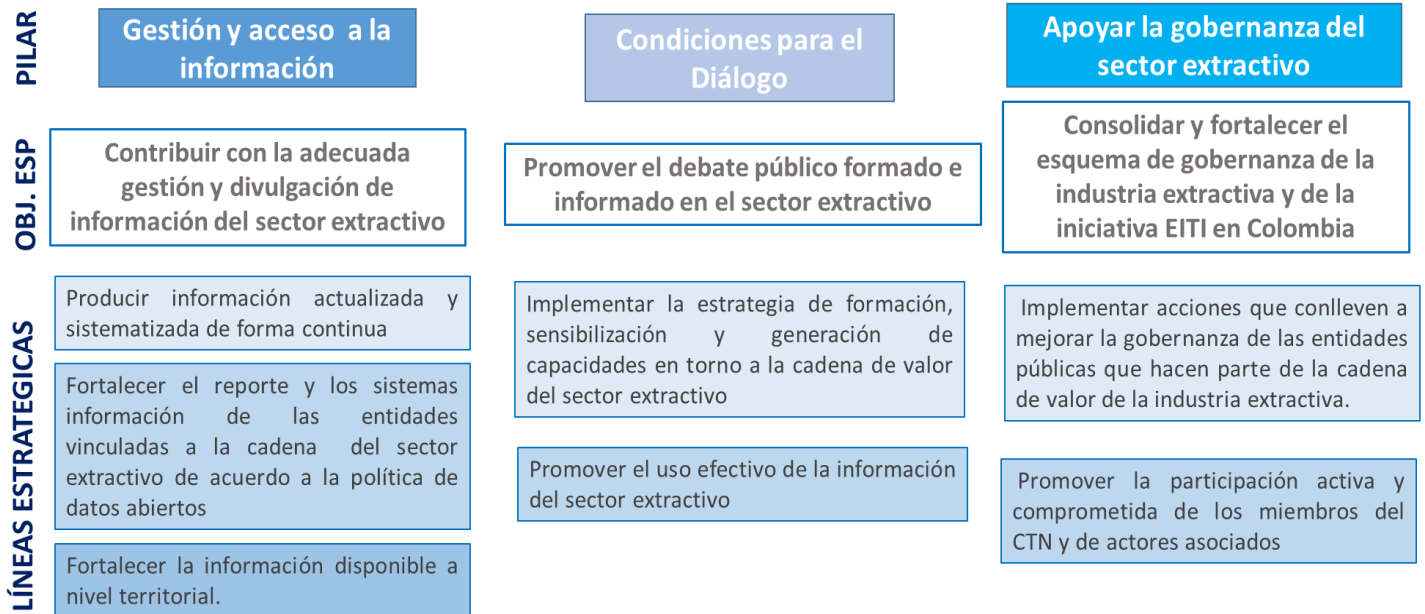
PILAR

Gestión y acceso a la información

Condiciones para el Diálogo

Apoyar la gobernanza del sector extractivo

OBJ. ESP

Contribuir con la adecuada gestión y divulgación de información del sector extractivo

Promover el debate público formado e informado en el sector extractivo

Consolidar y fortalecer el esquema de gobernanza de la industria extractiva y de la iniciativa EITI en Colombia

LÍNEAS ESTRATEGICAS

Producir información actualizada y sistematizada de forma continua

Fortalecer el reporte y los sistemas información de las entidades vinculadas a la cadena del sector extractivo de acuerdo a la política de datos abiertos

Fortalecer la información disponible a nivel territorial.

Implementar la estrategia de formación, sensibilización y generación de capacidades en torno a la cadena de valor del sector extractivo

Promover el uso efectivo de la información del sector extractivo

Implementar acciones que conlleven a mejorar la gobernanza de las entidades públicas que hacen parte de la cadena de valor de la industria extractiva.

Promover la participación activa y comprometida de los miembros del CTN y de actores asociados